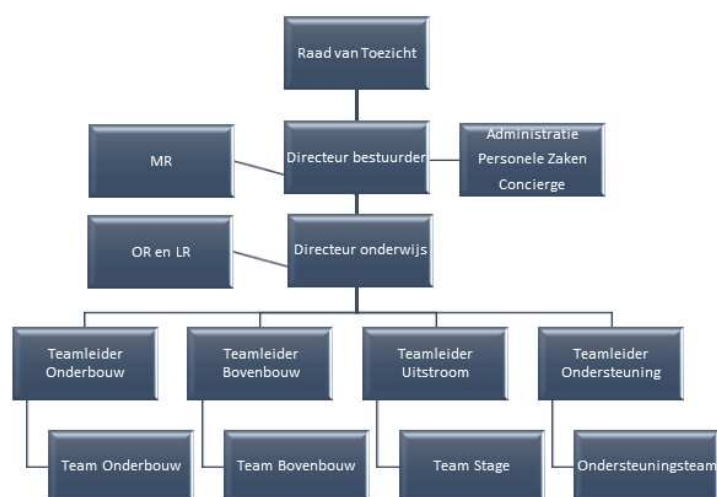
Raad van Toezicht

MR

Directeur bestuurder

Administratie
Personele Zaken
Concierge

OR en LR

Directeur onderwijs

Teamleider Onderbouw

Teamleider Bovenbouw

Teamleider Uitstroom

Teamleider Ondersteuning

Team Onderbouw

Team Bovenbouw

Team Stage

Ondersteuningsteam